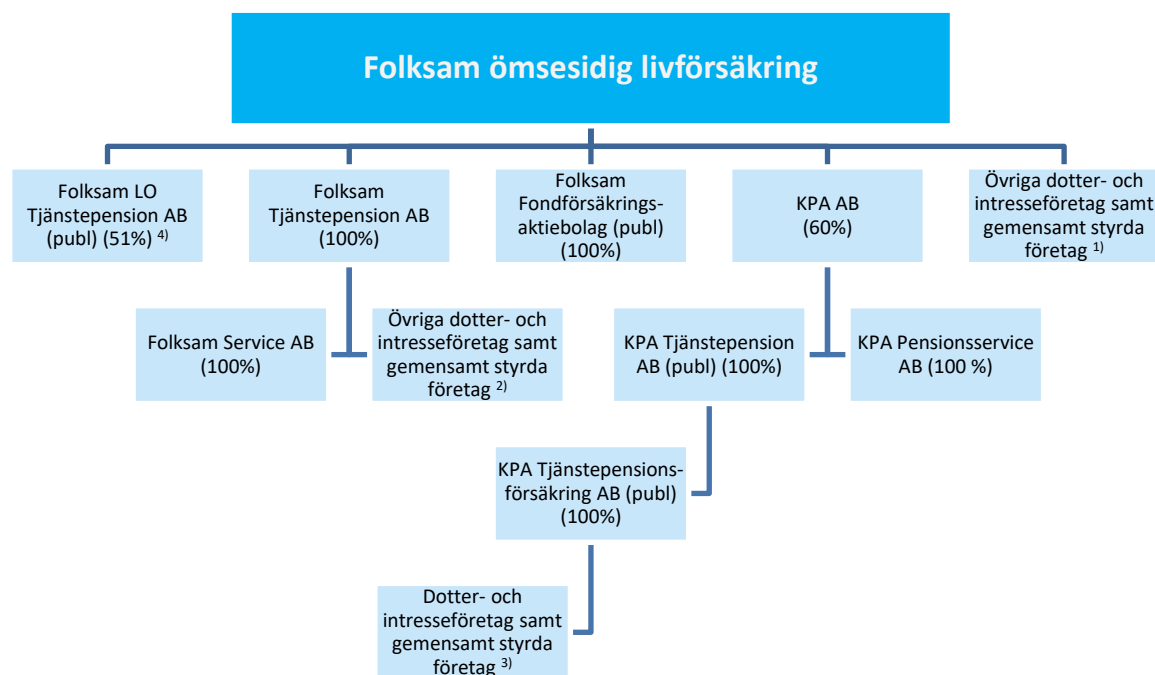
Folksam ömsesidig livförsäkring

Folksam LO Tjänstepension AB (publ) (51%) $^{4)}$

Folksam Tjänstepension AB (100%)

Folksam Fondförsäkringsaktiebolag (publ) (100%)

KPA AB (60%)

Övriga dotter- och intresseföretag samt gemensamt styrda företag $^{1)}$

Folksam Service AB (100%)

Övriga dotter- och intresseföretag samt gemensamt styrda företag $^{2)}$

KPA Tjänstepension AB (publ) (100%)

KPA Pensionsservice AB (100 %)

KPA Tjänstepensionsförsäkring AB (publ) (100%)

Dotter- och intresseföretag samt gemensamt styrda företag $^{3)}$